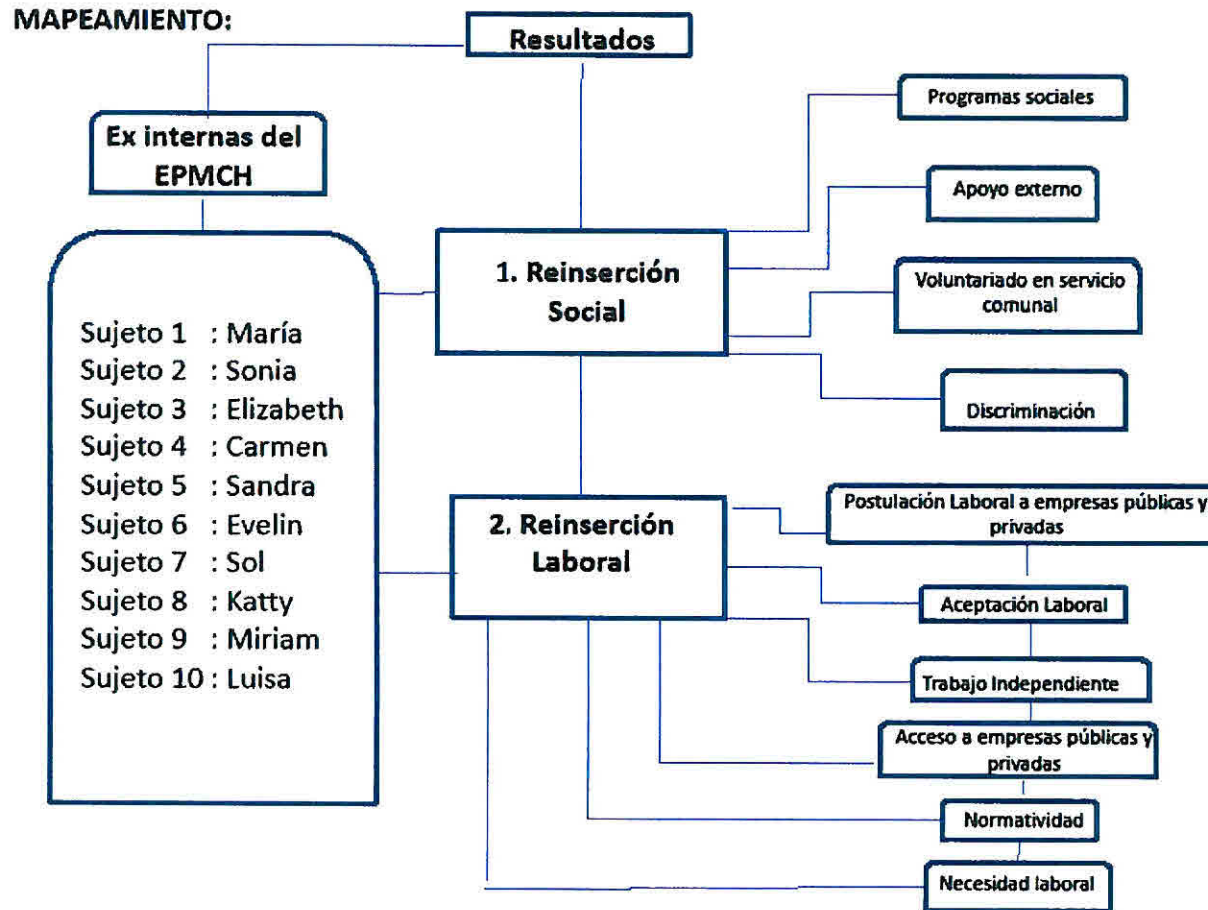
MAPEAMIENTO:

Resultados

Ex internas del EPMCH

Sujeto 1 : María
Sujeto 2 : Sonia
Sujeto 3 : Elizabeth
Sujeto 4 : Carmen
Sujeto 5 : Sandra
Sujeto 6 : Evelin
Sujeto 7 : Sol
Sujeto 8 : Katty
Sujeto 9 : Miriam
Sujeto 10 : Luisa

1. Reinserción Social

Programas sociales

Apoyo externo

Voluntariado en servicio comunal

Discriminación

2. Reinserción Laboral

Postulación Laboral a empresas públicas y privadas

Aceptación Laboral

Trabajo Independiente

Acceso a empresas públicas y privadas

Normatividad

Necesidad laboral